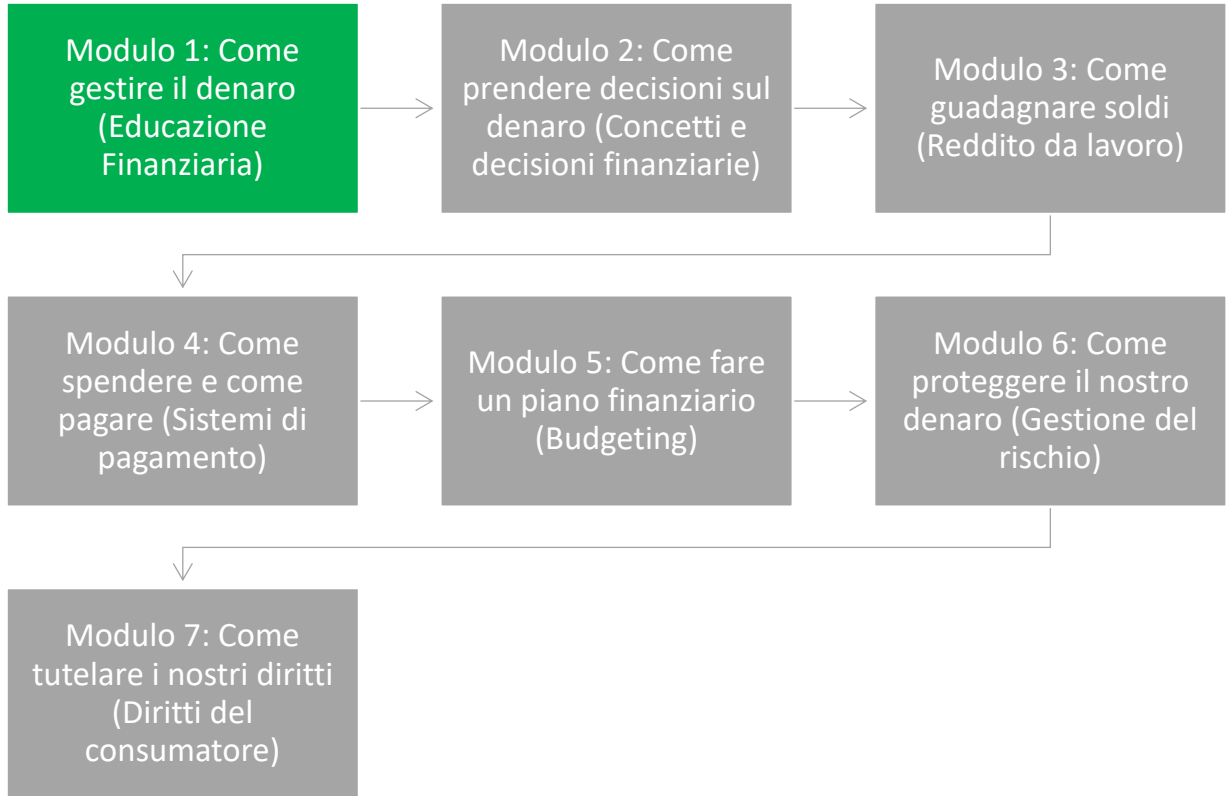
Modulo 1: Come gestire il denaro (Educazione Finanziaria)

Modulo 2: Come prendere decisioni sul denaro (Concetti e decisioni finanziarie)

Modulo 3: Come guadagnare soldi (Reddito da lavoro)

Modulo 4: Come spendere e come pagare (Sistemi di pagamento)

Modulo 5: Come fare un piano finanziario (Budgeting)

Modulo 6: Come proteggere il nostro denaro (Gestione del rischio)

Modulo 7: Come tutelare i nostri diritti (Diritti del consumatore)